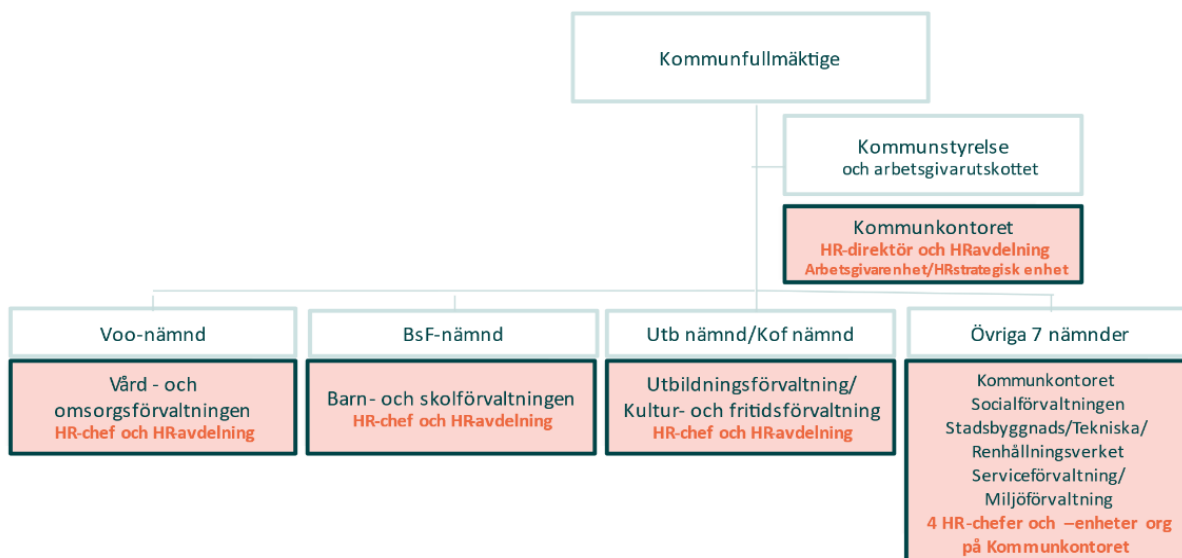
Kommunfullmäktige

Kommunstyrelse
och arbetsgivarutskottet

Kommunkontoret
HR-direktör och HRavdelning
Arbetsgivarenhet/HRstrategisk enhet

Voo-nämnd

Vård - och omsorgsförvaltningen
HR-chef och HR-avdelning

BsF-nämnd

Barn- och skolförvaltningen
HR-chef och HR-avdelning

Utb nämnd/Kof nämnd

Utbildningsförvaltning/ Kultur- och fritidsförvaltning
HR-chef och HR-avdelning

Övriga 7 nämnder

Kommunkontoret
Socialförvaltningen
Stadsbyggnads/Tekniska/ Renhållningsverket
Serviceförvaltning/ Miljöförvaltning
4 HR-chefer och –enheter org på Kommunkontoret